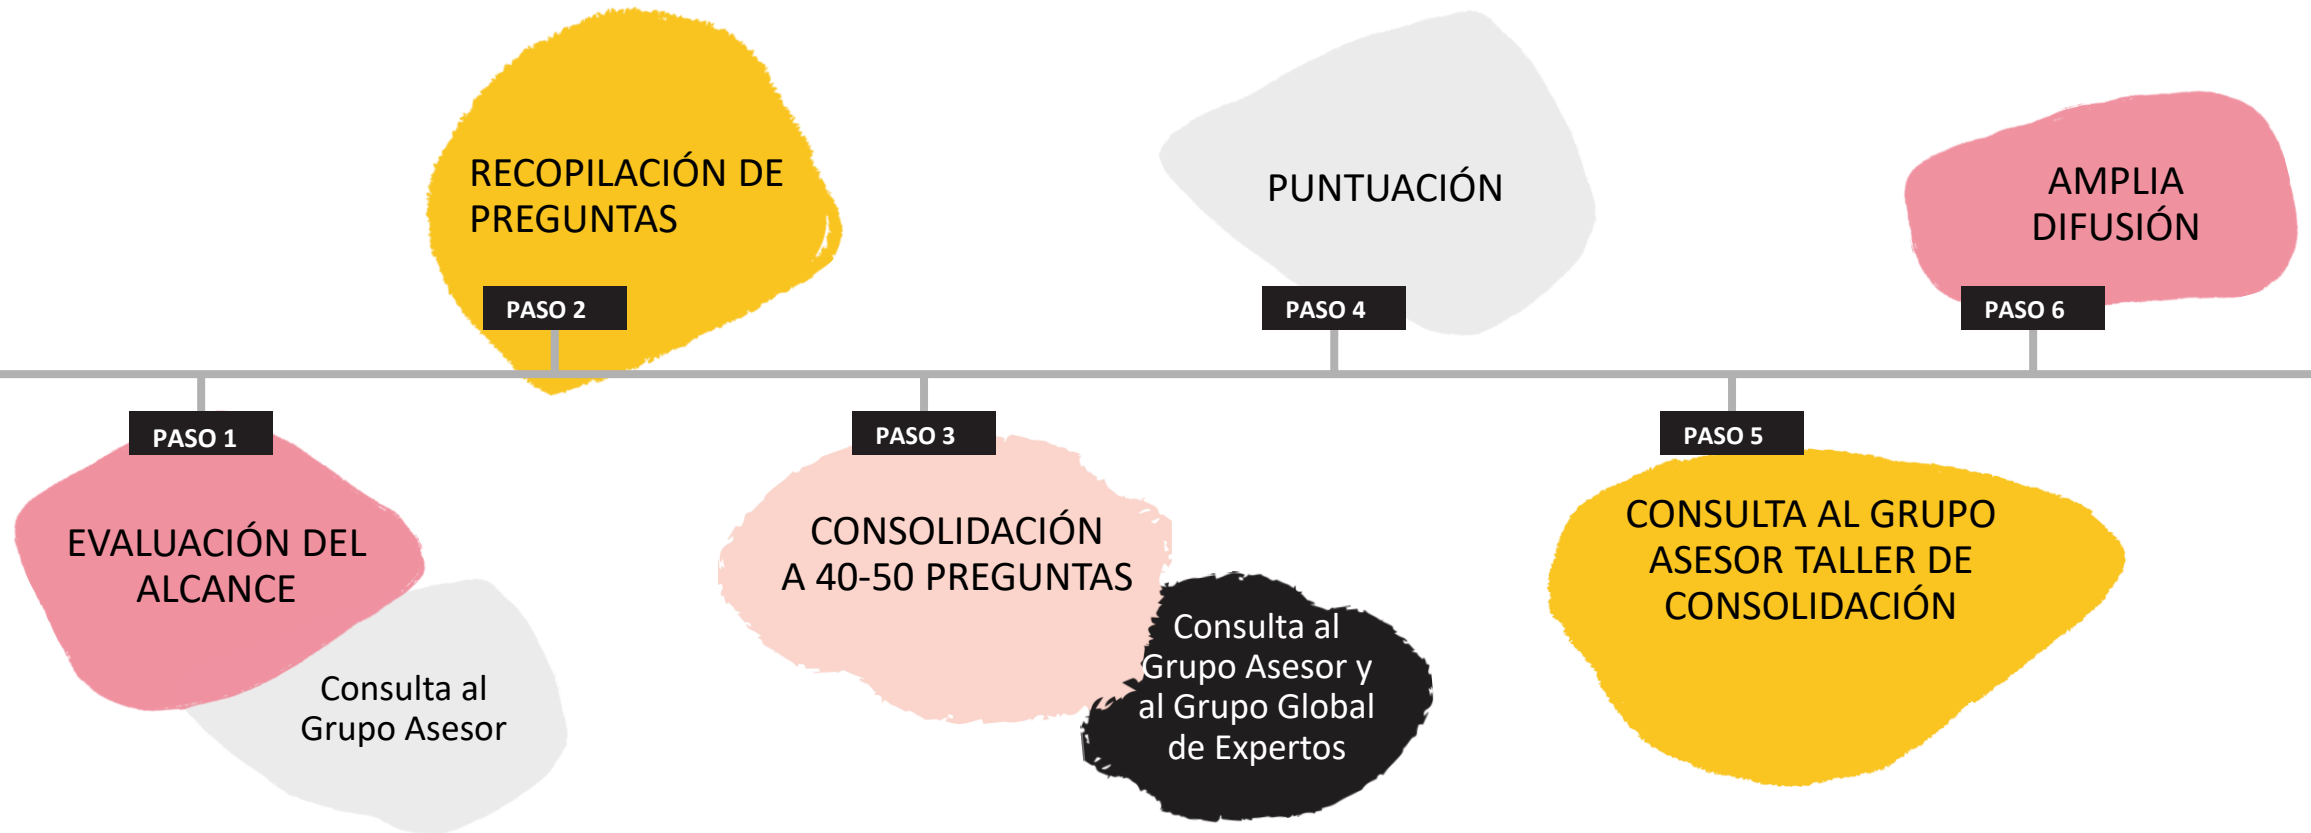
PASO 1

EVALUACIÓN DEL ALCANCE

Consulta al Grupo Asesor

PASO 2

RECOPILACIÓN DE PREGUNTAS

PASO 3

CONSOLIDACIÓN A 40-50 PREGUNTAS

Consulta al Grupo Asesor y al Grupo Global de Expertos

PASO 4

PUNTUACIÓN

PASO 5

CONSULTA AL GRUPO ASESOR TALLER DE CONSOLIDACIÓN

PASO 6

AMPLIA DIFUSIÓN